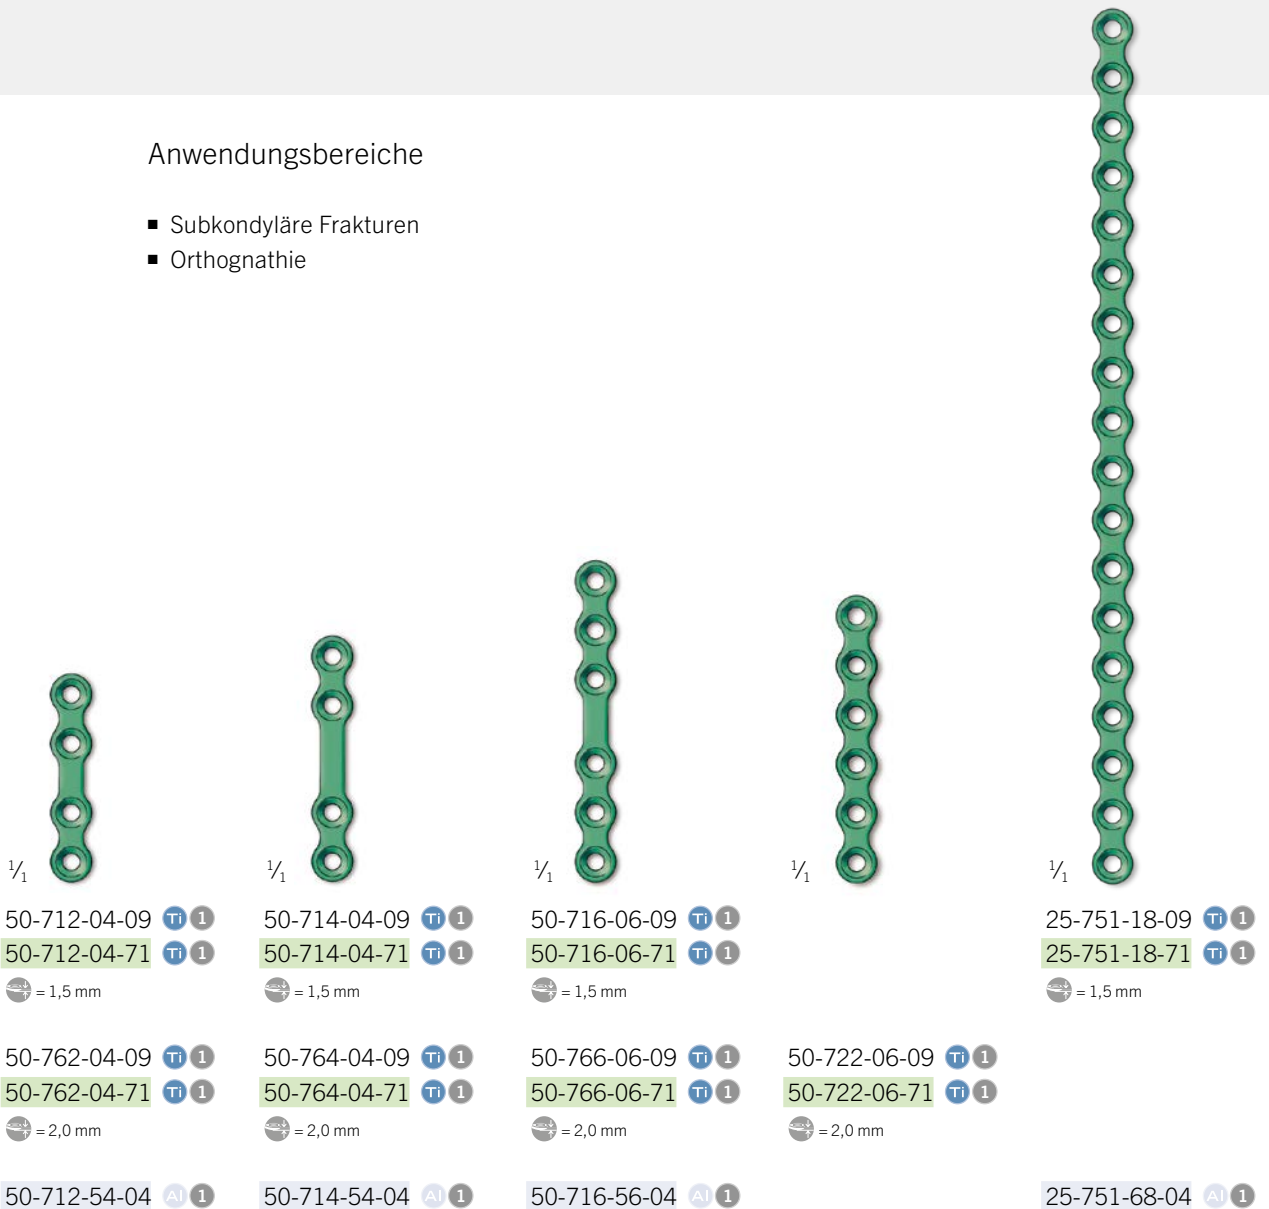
Anwendungsbereiche

■ Subkondyläre Frakturen
■ Orthognathie

$^1/_1$

$^1/_1$

$^1/_1$

$^1/_1$

$^1/_1$

50-712-04-09 Ti 1
50-712-04-71 Ti 1
= 1,5 mm

50-714-04-09 Ti 1
50-714-04-71 Ti 1
= 1,5 mm

50-716-06-09 Ti 1
50-716-06-71 Ti 1
= 1,5 mm

25-751-18-09 Ti 1
25-751-18-71 Ti 1
= 1,5 mm

50-762-04-09 Ti 1
50-762-04-71 Ti 1
= 2,0 mm

50-764-04-09 Ti 1
50-764-04-71 Ti 1
= 2,0 mm

50-766-06-09 Ti 1
50-766-06-71 Ti 1
= 2,0 mm

50-722-06-09 Ti 1
50-722-06-71 Ti 1
= 2,0 mm

50-712-54-04 Al 1

50-714-54-04 Al 1

50-716-56-04 Al 1

25-751-68-04 Al 1